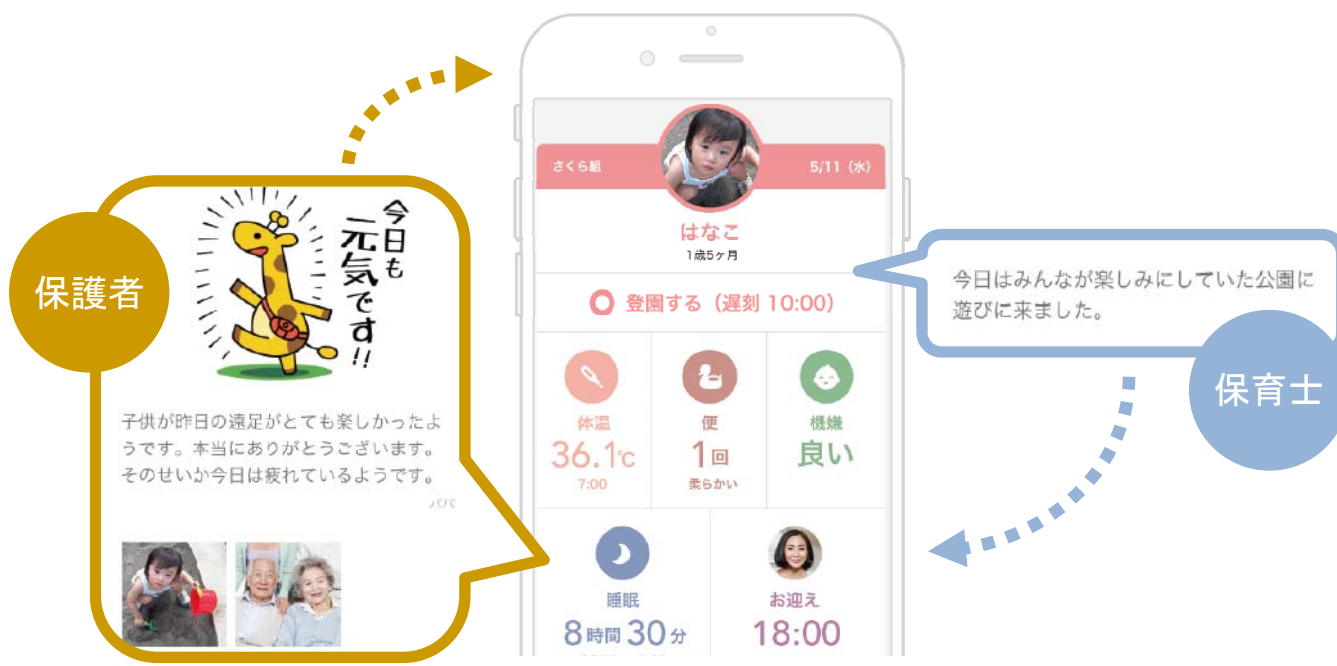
保護者

今日も元気です!!

子供が昨日の遠足がとても楽しかったようです。本当にありがとうございます。そのせいか今日は疲れているようです。

パパ

さくら組

5/11（水）

はなこ

1歳5ヶ月

登園する（遅刻 10:00）

体温

36.1℃

7:00

便

1回

柔らかい

機嫌

良い

睡眠

8時間 30分

お迎え

18:00

今日はみんなが楽しみにしていた公園に遊びに来ました。

保育士